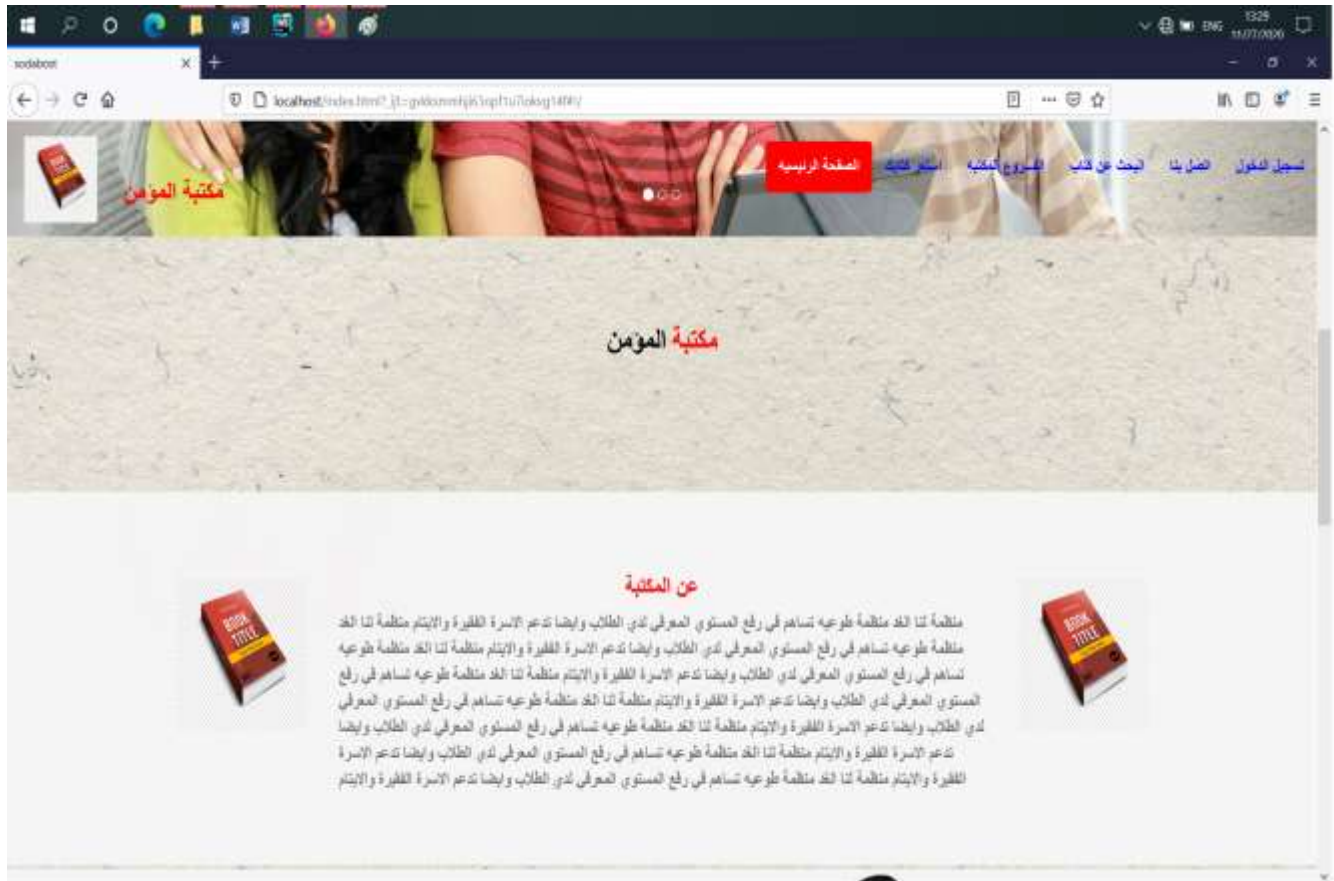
ENG 13:29

sodabost

localhost/index.html?_ijt=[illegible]

مكتبة المؤمن

الصفحة الرئيسية

اسعار الكتب

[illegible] المكتبة

ابحث عن كتاب

اتصل بنا

تسجيل الدخول

مكتبة المؤمن

عن المكتبة

منظمة لنا الله منظمة طوعيه تساهم في رفع المستوي المعرفي لدي الطلاب وايضا تدعم الاسرة الفقيرة والايتام منظمة لنا الله منظمة طوعيه تساهم في رفع المستوي المعرفي لدي الطلاب وايضا تدعم الاسرة الفقيرة والايتام منظمة لنا الله منظمة طوعيه تساهم في رفع المستوي المعرفي لدي الطلاب وايضا تدعم الاسرة الفقيرة والايتام منظمة لنا الله منظمة طوعيه تساهم في رفع المستوي المعرفي لدي الطلاب وايضا تدعم الاسرة الفقيرة والايتام منظمة لنا الله منظمة طوعيه تساهم في رفع المستوي المعرفي لدي الطلاب وايضا تدعم الاسرة الفقيرة والايتام منظمة لنا الله منظمة طوعيه تساهم في رفع المستوي المعرفي لدي الطلاب وايضا تدعم الاسرة الفقيرة والايتام منظمة لنا الله منظمة طوعيه تساهم في رفع المستوي المعرفي لدي الطلاب وايضا تدعم الاسرة الفقيرة والايتام منظمة لنا الله منظمة طوعيه تساهم في رفع المستوي المعرفي لدي الطلاب وايضا تدعم الاسرة الفقيرة والايتام

BOOK TITLE

BOOK TITLE